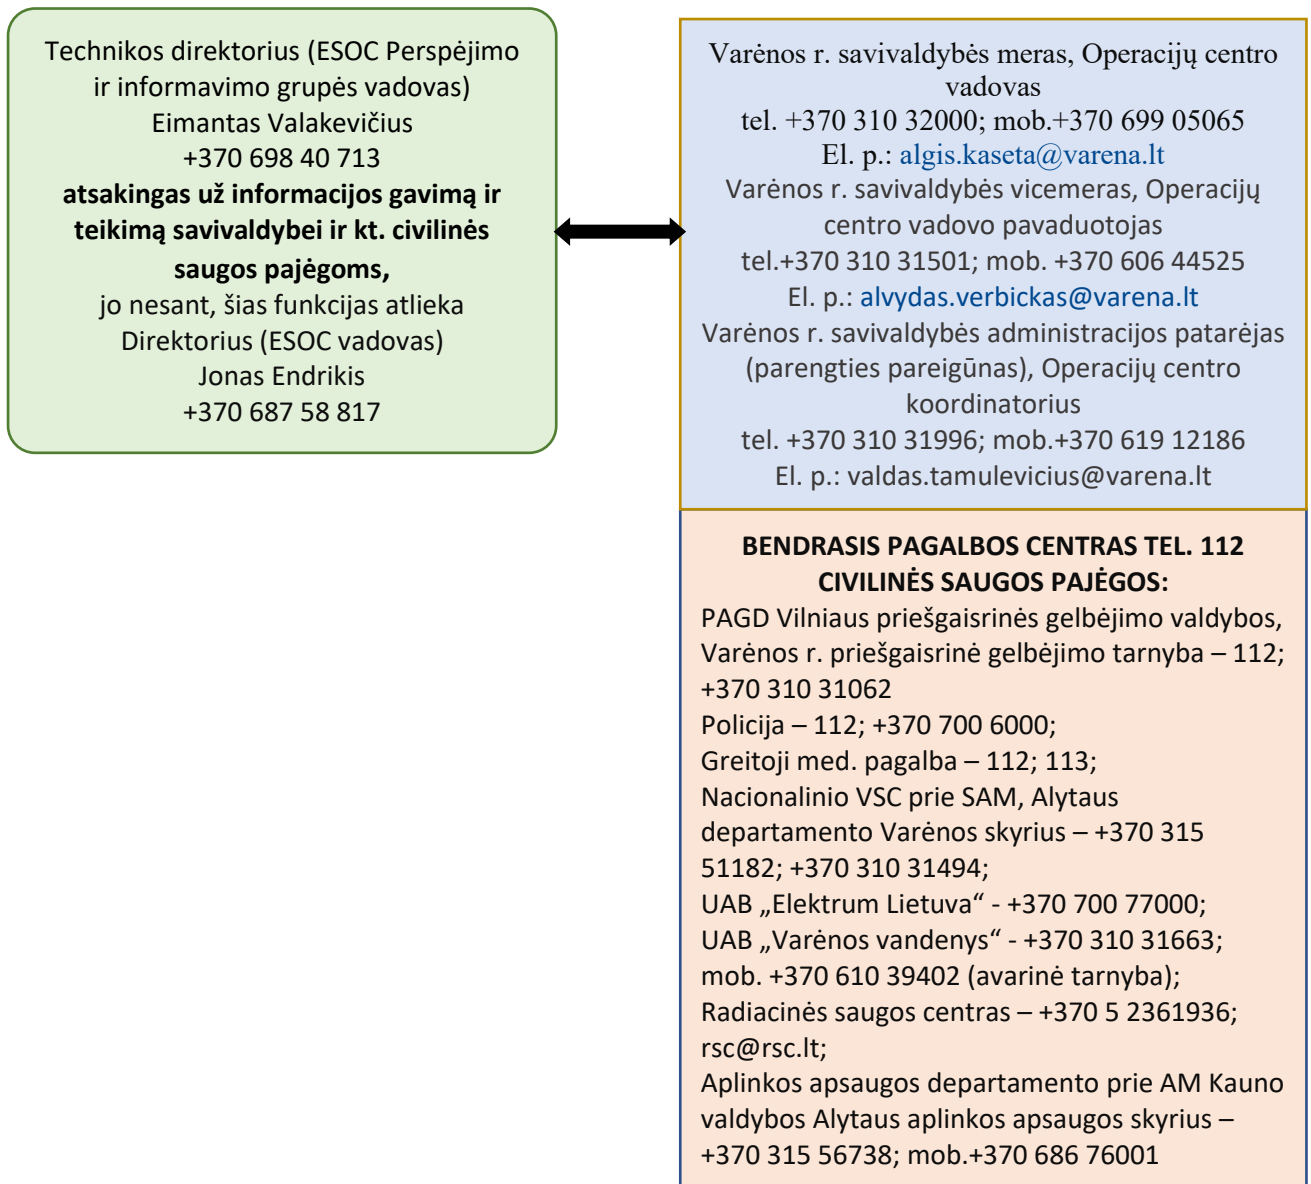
Technikos direktorius (ESOC Perspėjimo ir informavimo grupės vadovas)
Eimantas Valakevičius
+370 698 40 713
**atsakingas už informacijos gavimą ir teikimą savivaldybei ir kt. civilinės saugos pajėgoms,**
jo nesant, šias funkcijas atlieka
Direktorius (ESOC vadovas)
Jonas Endrikis
+370 687 58 817

Varėnos r. savivaldybės meras, Operacijų centro vadovas
tel. +370 310 32000; mob.+370 699 05065
El. p.: algis.kaseta@varena.lt
Varėnos r. savivaldybės vicemeras, Operacijų centro vadovo pavaduotojas
tel.+370 310 31501; mob. +370 606 44525
El. p.: alvydas.verbickas@varena.lt
Varėnos r. savivaldybės administracijos patarėjas (parengties pareigūnas), Operacijų centro koordinatorius
tel. +370 310 31996; mob.+370 619 12186
El. p.: valdas.tamulevicius@varena.lt

**BENDRASIS PAGALBOS CENTRAS TEL. 112**
**CIVILINĖS SAUGOS PAJĖGOS:**
PAGD Vilniaus priešgaisrinės gelbėjimo valdybos, Varėnos r. priešgaisrinė gelbėjimo tarnyba – 112; +370 310 31062
Policija – 112; +370 700 6000;
Greitoji med. pagalba – 112; 113;
Nacionalinio VSC prie SAM, Alytaus departamento Varėnos skyrius – +370 315 51182; +370 310 31494;
UAB „Elektrum Lietuva“ - +370 700 77000;
UAB „Varėnos vandenys“ - +370 310 31663; mob. +370 610 39402 (avarinė tarnyba);
Radiacinės saugos centras – +370 5 2361936; rsc@rsc.lt;
Aplinkos apsaugos departamento prie AM Kauno valdybos Alytaus aplinkos apsaugos skyrius – +370 315 56738; mob.+370 686 76001